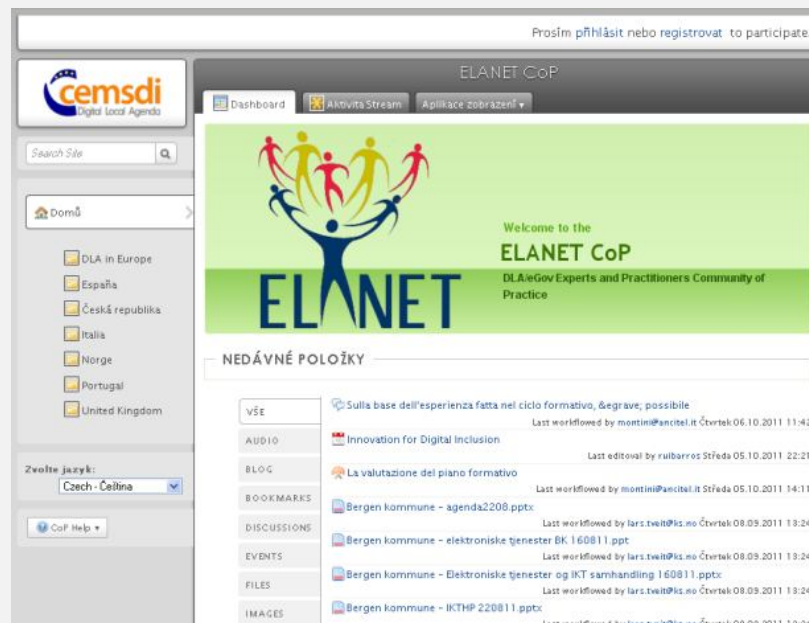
Prosím přihlásit nebo registrovat to participate

cemsdi
Digital Local Agenda

Search Site

Domů

DLA in Europe
España
Česká republika
Italia
Norge
Portugal
United Kingdom

Zvolte jazyk:
Czech - Čeština

CoP Help ▾

ELANET CoP

Dashboard
Aktivita Stream
Aplikace zobrazení ▾

ELANET

Welcome to the
ELANET CoP
DLA/eGov Experts and Practitioners Community of Practice

NEDÁVNÉ POLOŽKY

VŠE
AUDIO
BLOG
BOOKMARKS
DISCUSSIONS
EVENTS
FILES
IMAGES

Sulla base dell'esperienza fatta nel ciclo formativo, &egrave; possibile
Last workflowed by montini@ancitel.it Čtvrtek 06.10.2011 11:42

Innovation for Digital Inclusion
Last editoval by ruibarros Středa 05.10.2011 22:21

La valutazione del piano formativo
Last workflowed by montini@ancitel.it Středa 05.10.2011 14:11

Bergen kommune - agenda2208.pptx
Last workflowed by lars.tveit@ks.no Čtvrtek 08.09.2011 13:24

Bergen kommune - elektroniske tjenester BK 160811.ppt
Last workflowed by lars.tveit@ks.no Čtvrtek 08.09.2011 13:24

Bergen kommune - Elektroniske tjenester og IKT samhandling 160811.pptx
Last workflowed by lars.tveit@ks.no Čtvrtek 08.09.2011 13:24

Bergen kommune - IKTHP 220811.pptx
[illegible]